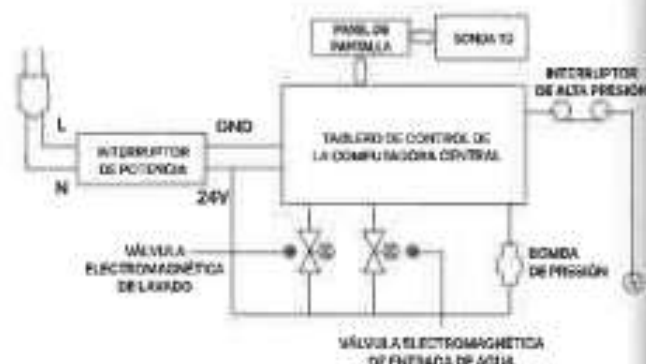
PANEL DE PANTALLA

SONDA TD

INTERRUPTOR DE ALTA PRESIÓN

L

N

GND

24V

INTERRUPTOR DE POTENCIA

TABLERO DE CONTROL DE LA COMPUTADORA CENTRAL

VÁLVULA ELECTROMAGNÉTICA DE LAVADO

BOMBA DE PRESIÓN

VÁLVULA ELECTROMAGNÉTICA DE ENTRADA DE AGUA